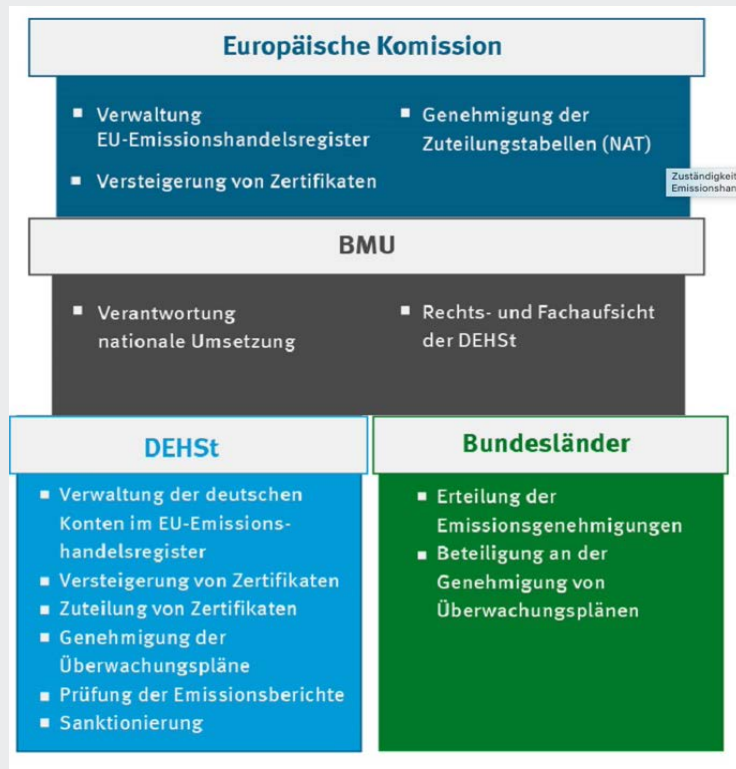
Europäische Komission

- Verwaltung EU-Emissionshandelsregister
- Versteigerung von Zertifikaten
- Genehmigung der Zuteilungstabellen (NAT)

Zuständigkeit
Emissionshan

BMU

- Verantwortung nationale Umsetzung
- Rechts- und Fachaufsicht der DEHSt

DEHSt

- Verwaltung der deutschen Konten im EU-Emissionshandelsregister
- Versteigerung von Zertifikaten
- Zuteilung von Zertifikaten
- Genehmigung der Überwachungspläne
- Prüfung der Emissionsberichte
- Sanktionierung

Bundesländer

- Erteilung der Emissionsgenehmigungen
- Beteiligung an der Genehmigung von Überwachungsplänen